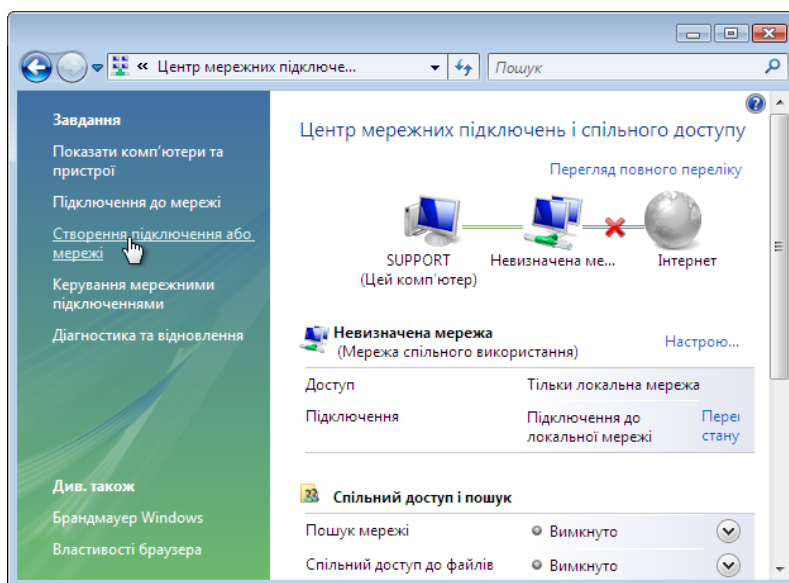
« Центр мережних підключе...

Пошук

Завдання

Показати комп'ютери та пристрої

Підключення до мережі

Створення підключення або мережі

Керування мережними підключеннями

Діагностика та відновлення

Див. також

Брандмауер Windows

Властивості браузера

Центр мережних підключень і спільного доступу

Перегляд повного переліку

SUPPORT
(Цей комп'ютер)

Невизначена ме...

Інтернет

Невизначена мережа
(Мережа спільного використання)

Настрою...

| Доступ | Тільки локальна мережа | |
|---|---|---|
| Підключення | Підключення до локальної мережі | Пере стану |

Спільний доступ і пошук

| Пошук мережі | Вимкнуто |
|---|---|
| Спільний доступ до файлів | Вимкнуто |